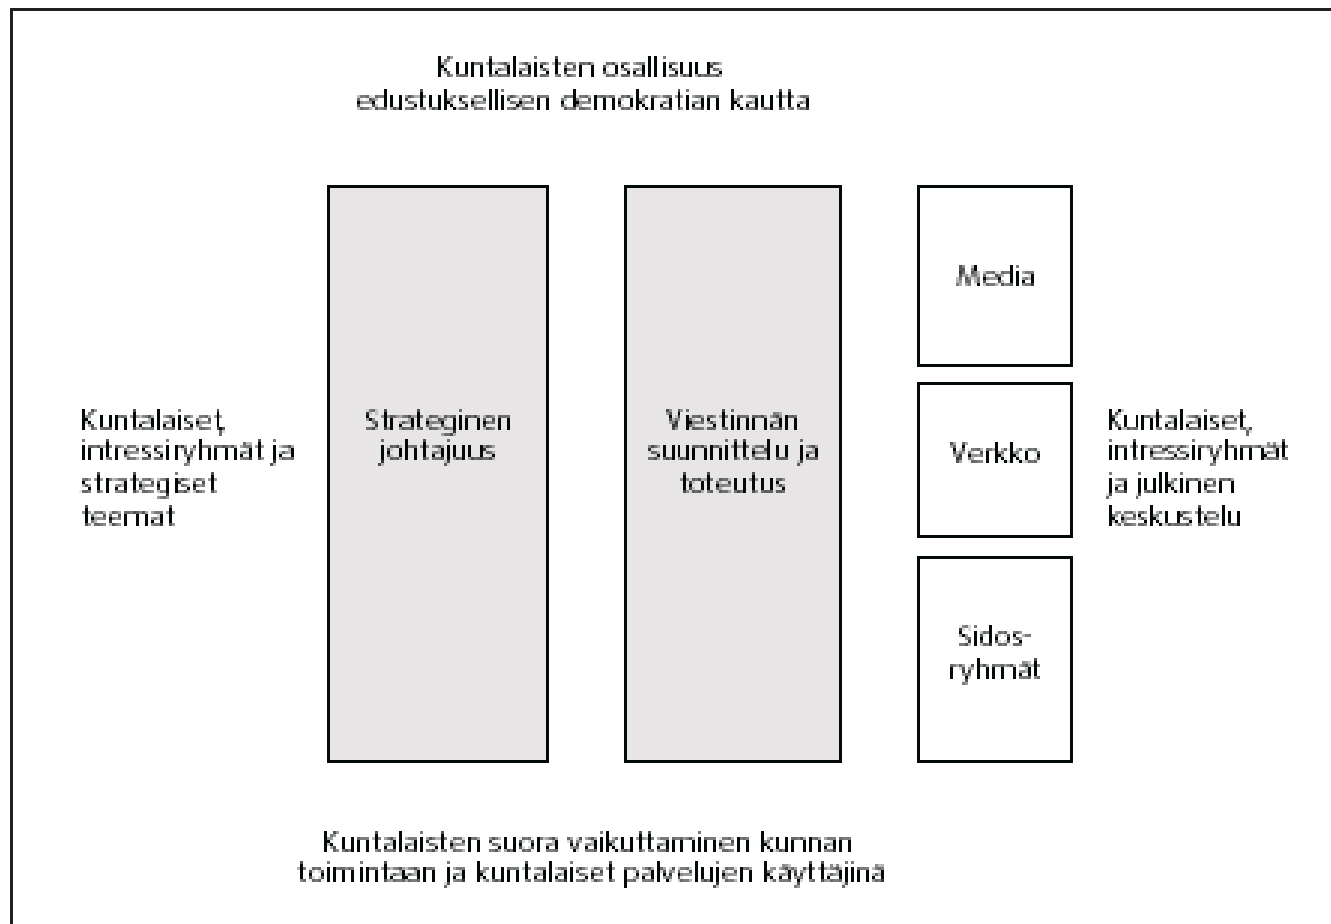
Kuntalaisten osallisuus edustuksellisen demokratian kautta

Kuntalaiset, intressiryhmät ja strategiset teemat

Strateginen johtajuus

Viestinnän suunnittelu ja toteutus

Media

Verkko

Sidos-ryhmät

Kuntalaiset, intressiryhmät ja julkinen keskustelu

Kuntalaisten suora vaikuttaminen kunnan toimintaan ja kuntalaiset palvelujen käyttäjinä